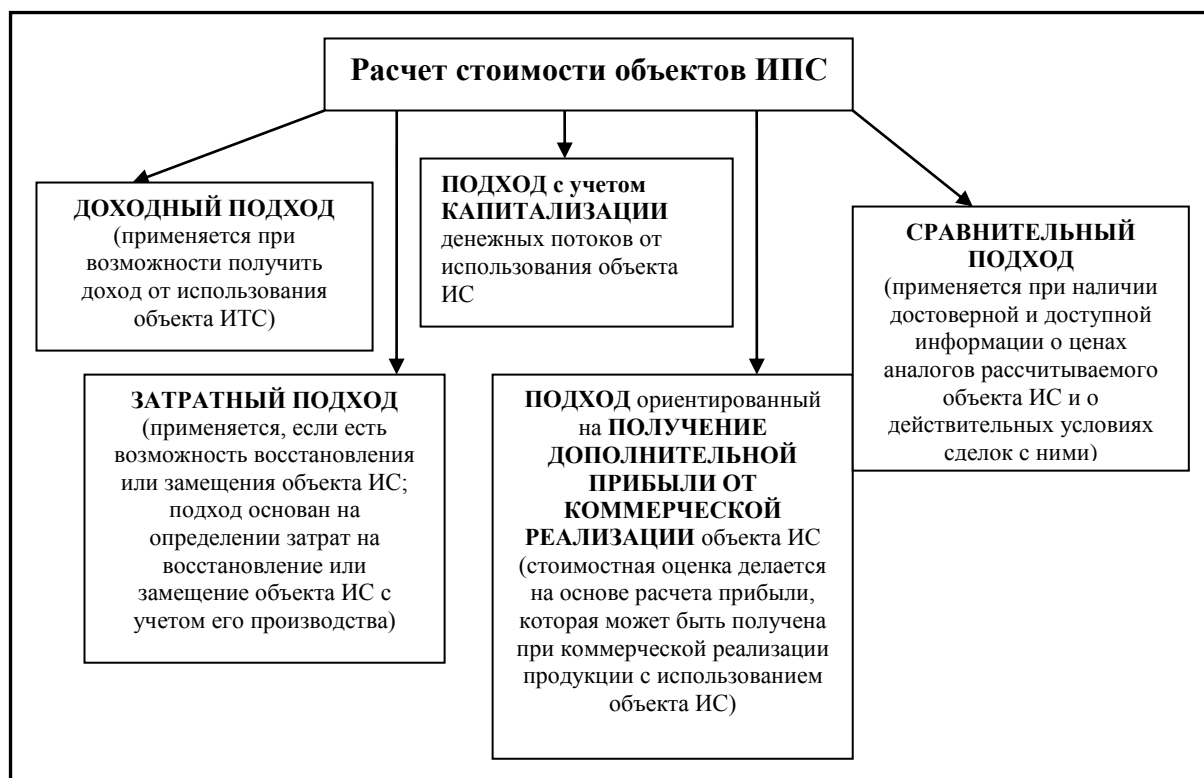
Расчет стоимости объектов ИПС

ДОХОДНЫЙ ПОДХОД (применяется при возможности получить доход от использования объекта ИТС)

ПОДХОД с учетом КАПИТАЛИЗАЦИИ денежных потоков от использования объекта ИС

СРАВНИТЕЛЬНЫЙ ПОДХОД (применяется при наличии достоверной и доступной информации о ценах аналогов рассчитываемого объекта ИС и о действительных условиях сделок с ними)

ЗАТРАТНЫЙ ПОДХОД (применяется, если есть возможность восстановления или замещения объекта ИС; подход основан на определении затрат на восстановление или замещение объекта ИС с учетом его производства)

ПОДХОД ориентированный на ПОЛУЧЕНИЕ ДОПОЛНИТЕЛЬНОЙ ПРИБЫЛИ ОТ КОММЕРЧЕСКОЙ РЕАЛИЗАЦИИ объекта ИС (стоимостная оценка делается на основе расчета прибыли, которая может быть получена при коммерческой реализации продукции с использованием объекта ИС)